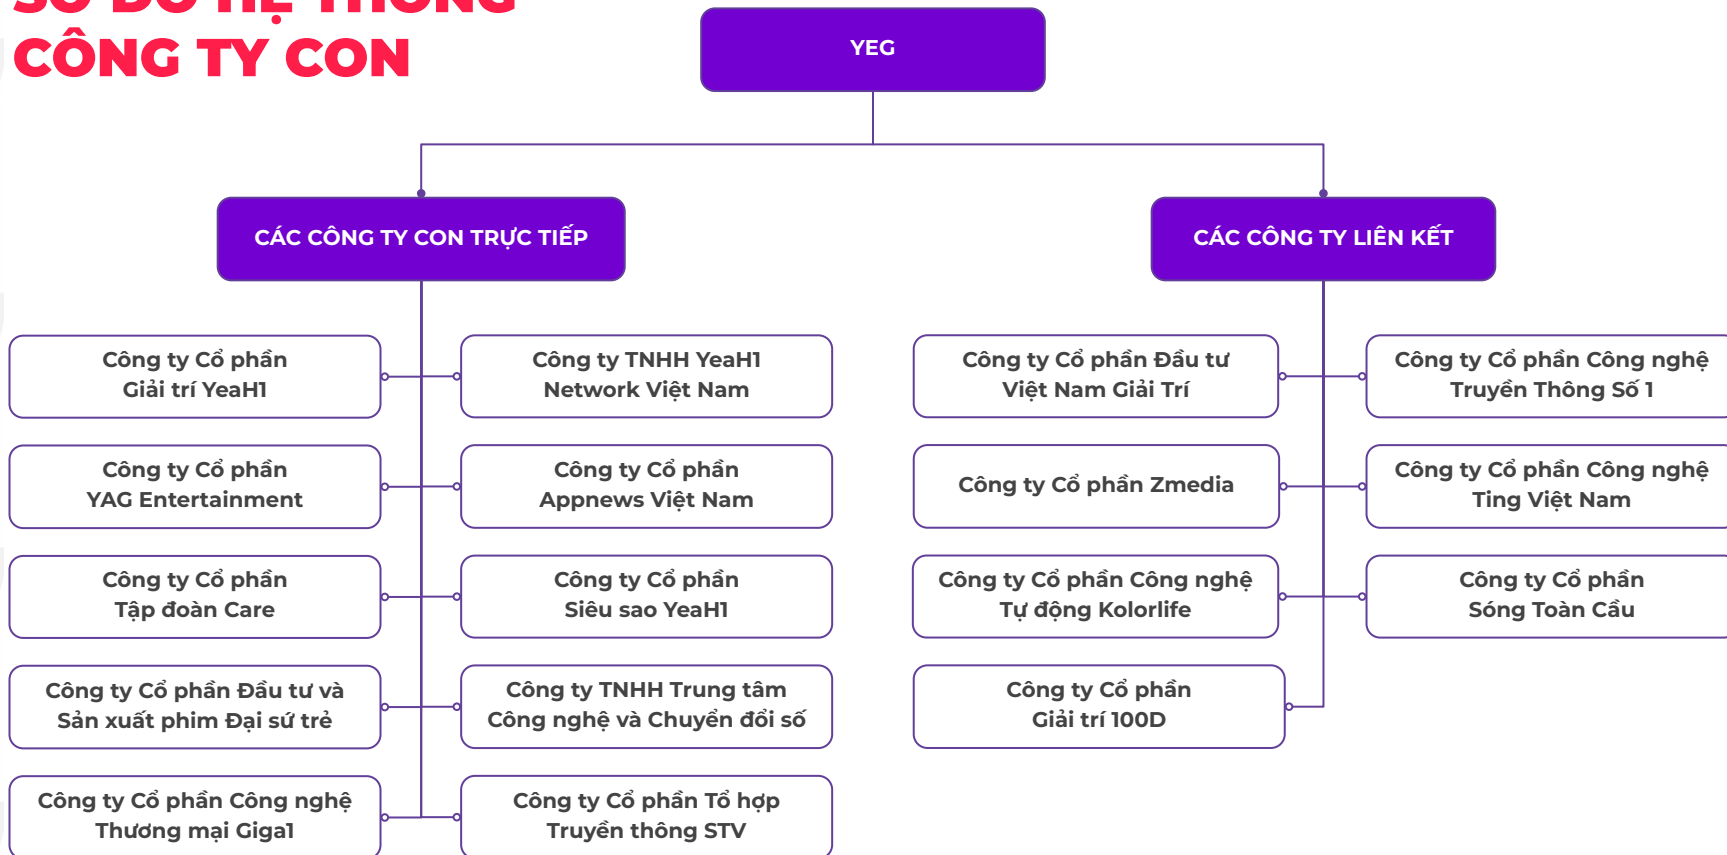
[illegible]
CÔNG TY CON

YEG

CÁC CÔNG TY CON TRỰC TIẾP

CÁC CÔNG TY LIÊN KẾT

Công ty Cổ phần Giải trí YeaH1

Công ty TNHH YeaH1 Network Việt Nam

Công ty Cổ phần YAG Entertainment

Công ty Cổ phần Appnews Việt Nam

Công ty Cổ phần Tập đoàn Care

Công ty Cổ phần Siêu sao YeaH1

Công ty Cổ phần Đầu tư và Sản xuất phim Đại sứ trẻ

Công ty TNHH Trung tâm Công nghệ và Chuyển đổi số

Công ty Cổ phần Công nghệ Thương mại Giga1

Công ty Cổ phần Tổ hợp Truyền thông STV

Công ty Cổ phần Đầu tư Việt Nam Giải Trí

Công ty Cổ phần Công nghệ Truyền Thông Số 1

Công ty Cổ phần Zmedia

Công ty Cổ phần Công nghệ Ting Việt Nam

Công ty Cổ phần Công nghệ Tự động Kolorlife

Công ty Cổ phần Sóng Toàn Cầu

Công ty Cổ phần Giải trí 100D